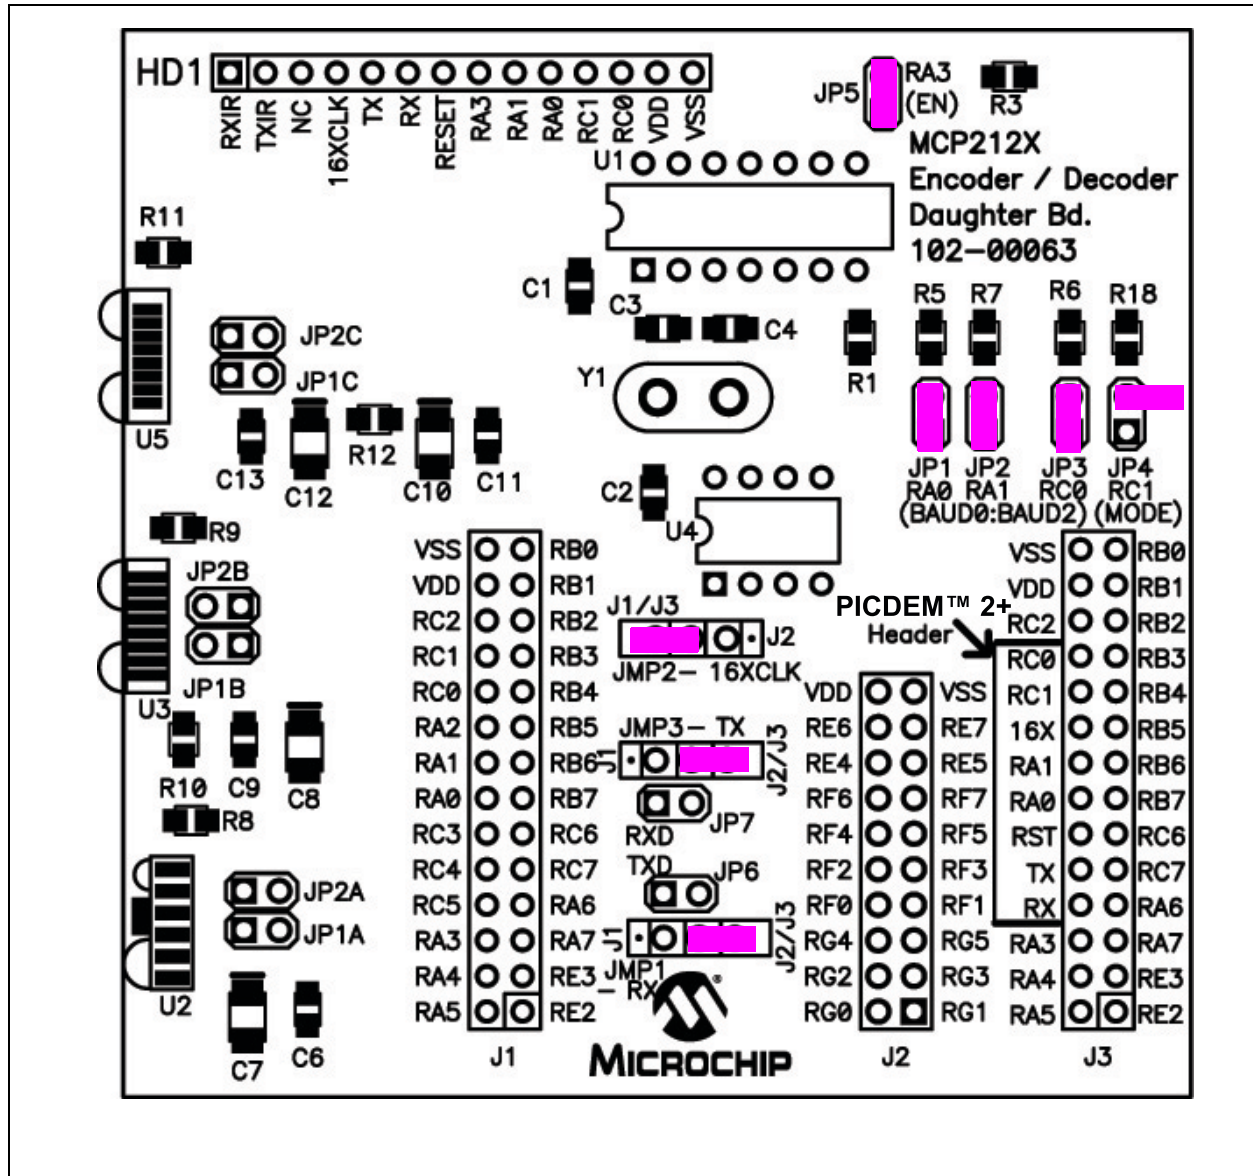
HD1
RXIR TXIR NC 16XCLK TX RX RESET RA3 RA1 RA0 RC1 RC0 VDD VSS
JP5 RA3 (EN) R3
MCP212X
Encoder / Decoder
Daughter Bd.
102-00063
U1
R11
C1
C3
C4
JP2C
JP1C
Y1
R1
R5 R7 R6 R18
U5
C13 C12 R12 C10 C11
JP1 JP2 JP3 JP4
RA0 RA1 RC0 RC1
(BAUD0:BAUD2) (MODE)
C2
U4
R9
JP2B
JP1B
U3
VSS VDD RC2 RC1 RC0 RA2 RA1 RA0 RC3 RC4 RC5 RA3 RA4 RA5
RB0 RB1 RB2 RB3 RB4 RB5 RB6 RB7 RC6 RC7 RA6 RA7 RE3 RE2
J1/J3
J2
JMP2— 16XCLK
JMP3— TX
J1 J2/J3
RXD JP7
TXD JP6
J1 J2/J3
JMP1 — RX
R10 C9 C8 R8
JP2A
JP1A
U2
C7 C6
J1
MICROCHIP
PICDEM™ 2+
Header
VDD RE6 RE4 RF6 RF4 RF2 RF0 RG4 RG2 RG0
VSS RE7 RE5 RF7 RF5 RF3 RF1 RG5 RG3 RG1
J2
VSS VDD RC2 RC0 RC1 16X RA1 RA0 RST TX RX RA3 RA4 RA5
RB0 RB1 RB2 RB3 RB4 RB5 RB6 RB7 RC6 RC7 RA6 RA7 RE3 RE2
J3